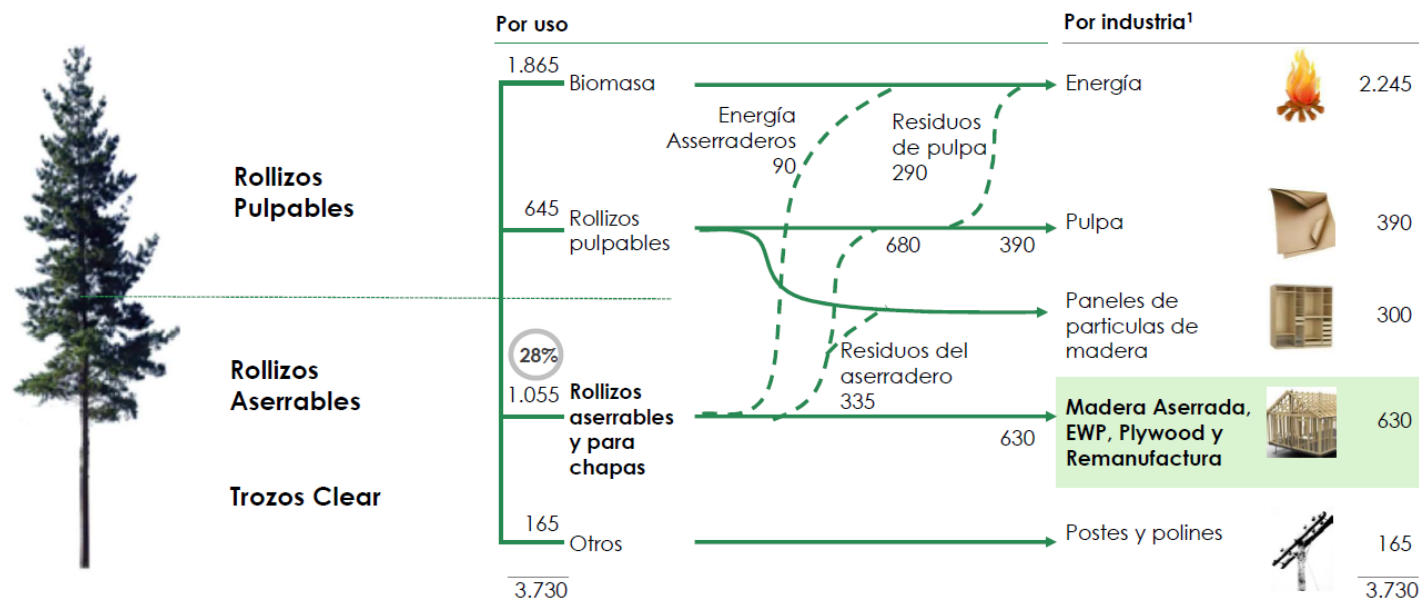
Rollizos Pulpables

Rollizos Aserrables

Trozos Clear

Por uso

1.865 Biomasa

645 Rollizos pulpables

28%

1.055 **Rollizos aserrables y para chapas**

165 Otros

3.730

Energía Asserraderos 90

Residuos de pulpa 290

680

390

Residuos del aserradero 335

630

Por industria¹

Energía 2.245

Pulpa 390

Paneles de particulas de madera 300

**Madera Aserrada, EWP, Plywood y Remanufactura** 630

Postes y polines 165

3.730